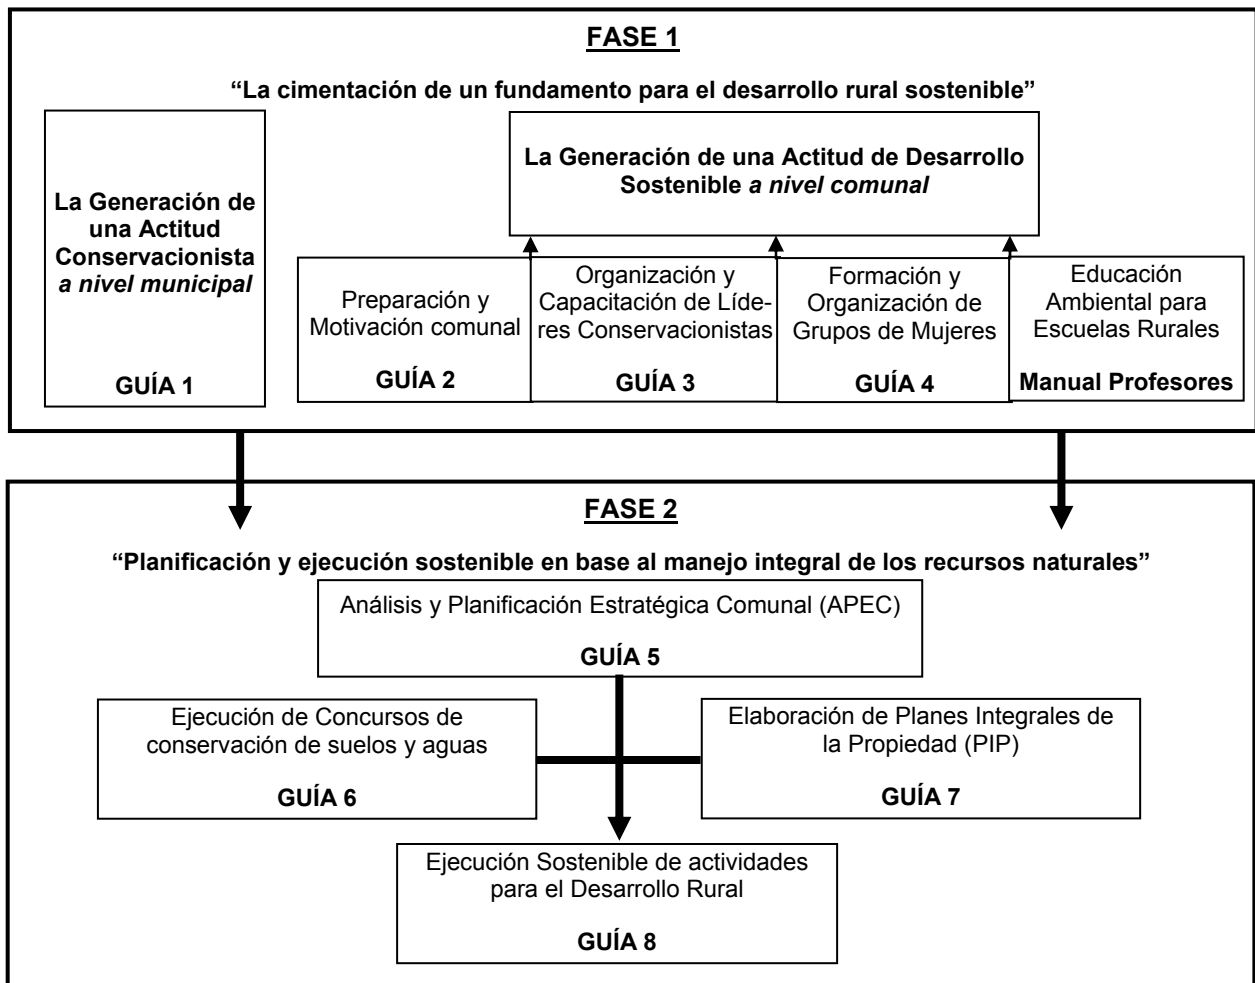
FASE 1

"La cimentación de un fundamento para el desarrollo rural sostenible"

La Generación de una Actitud Conservacionista *a nivel municipal*

GUÍA 1

La Generación de una Actitud de Desarrollo Sostenible *a nivel comunal*

Preparación y Motivación comunal

GUÍA 2

Organización y Capacitación de Líderes Conservacionistas

GUÍA 3

Formación y Organización de Grupos de Mujeres

GUÍA 4

Educación Ambiental para Escuelas Rurales

Manual Profesores

FASE 2

"Planificación y ejecución sostenible en base al manejo integral de los recursos naturales"

Análisis y Planificación Estratégica Comunal (APEC)

GUÍA 5

Ejecución de Concursos de conservación de suelos y aguas

GUÍA 6

Elaboración de Planes Integrales de la Propiedad (PIP)

GUÍA 7

Ejecución Sostenible de actividades para el Desarrollo Rural

GUÍA 8